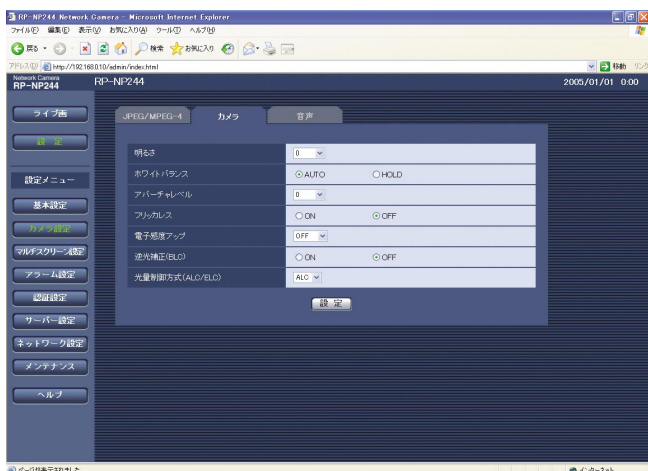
RP-NP244 Network Camera - Microsoft Internet Explorer

ファイル(F) 編集(E) 表示(V) お気に入り(A) ツール(T) ヘルプ(H)

戻る 検索 お気に入り

アドレス(D) http://192.168.0.10/admin/index.html 移動 リンク

Network Camera RP-NP244

RP-NP244

2005/01/01 0:00

ライブ画

設 定

設定メニュー

基本設定

カメラ設定

マルチスクリーン設定

アラーム設定

認証設定

サーバー設定

ネットワーク設定

メンテナンス

ヘルプ

JPEG/MPEG-4

カメラ

音声

| | |
|---|---|
| 明るさ | 0 |
| ホワイトバランス | AUTO HOLD |
| アパーチャレベル | 0 |
| フリッカレス | ON OFF |
| 電子感度アップ | OFF |
| 逆光補正(BLC) | ON OFF |
| 光量制御方式(ALC/ELC) | ALC |

設 定

ページが表示されました

インターネット